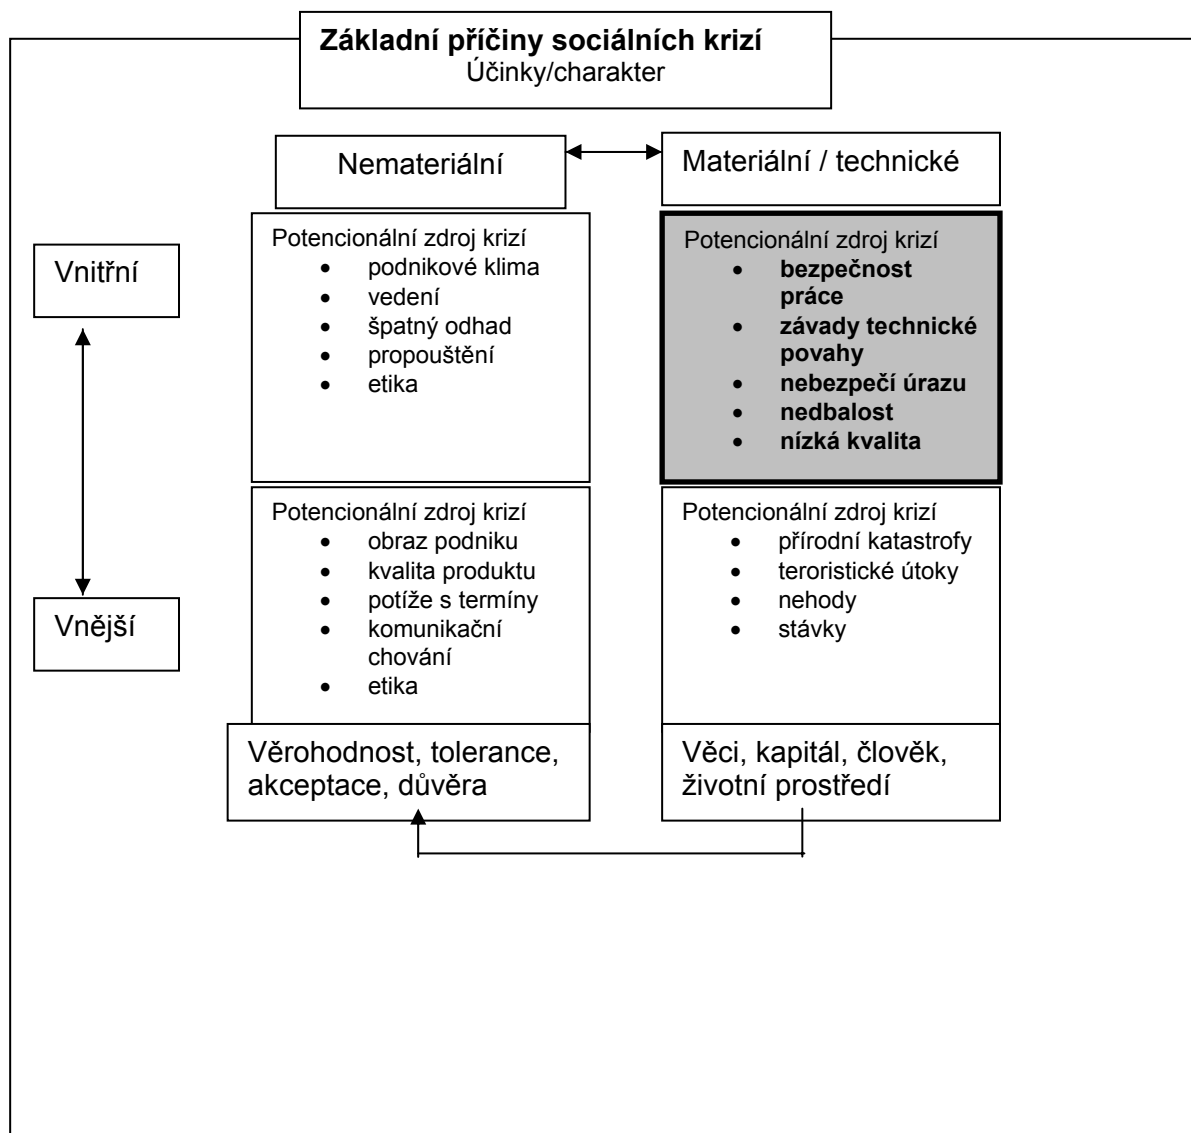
**Základní příčiny sociálních krizí**
Účinky/charakter

Nemateriální

Materiální / technické

Vnitřní

Potencionální zdroj krizí
- podnikové klima
- vedení
- špatný odhad
- propouštění
- etika

Potencionální zdroj krizí
- **bezpečnost práce**
- **závady technické povahy**
- **nebezpečí úrazu**
- **nedbalost**
- **nízká kvalita**

Vnější

Potencionální zdroj krizí
- obraz podniku
- kvalita produktu
- potíže s termíny
- komunikační chování
- etika

Potencionální zdroj krizí
- přírodní katastrofy
- teroristické útoky
- nehody
- stávky

Věrohodnost, tolerance, akceptace, důvěra

Věci, kapitál, člověk, životní prostředí